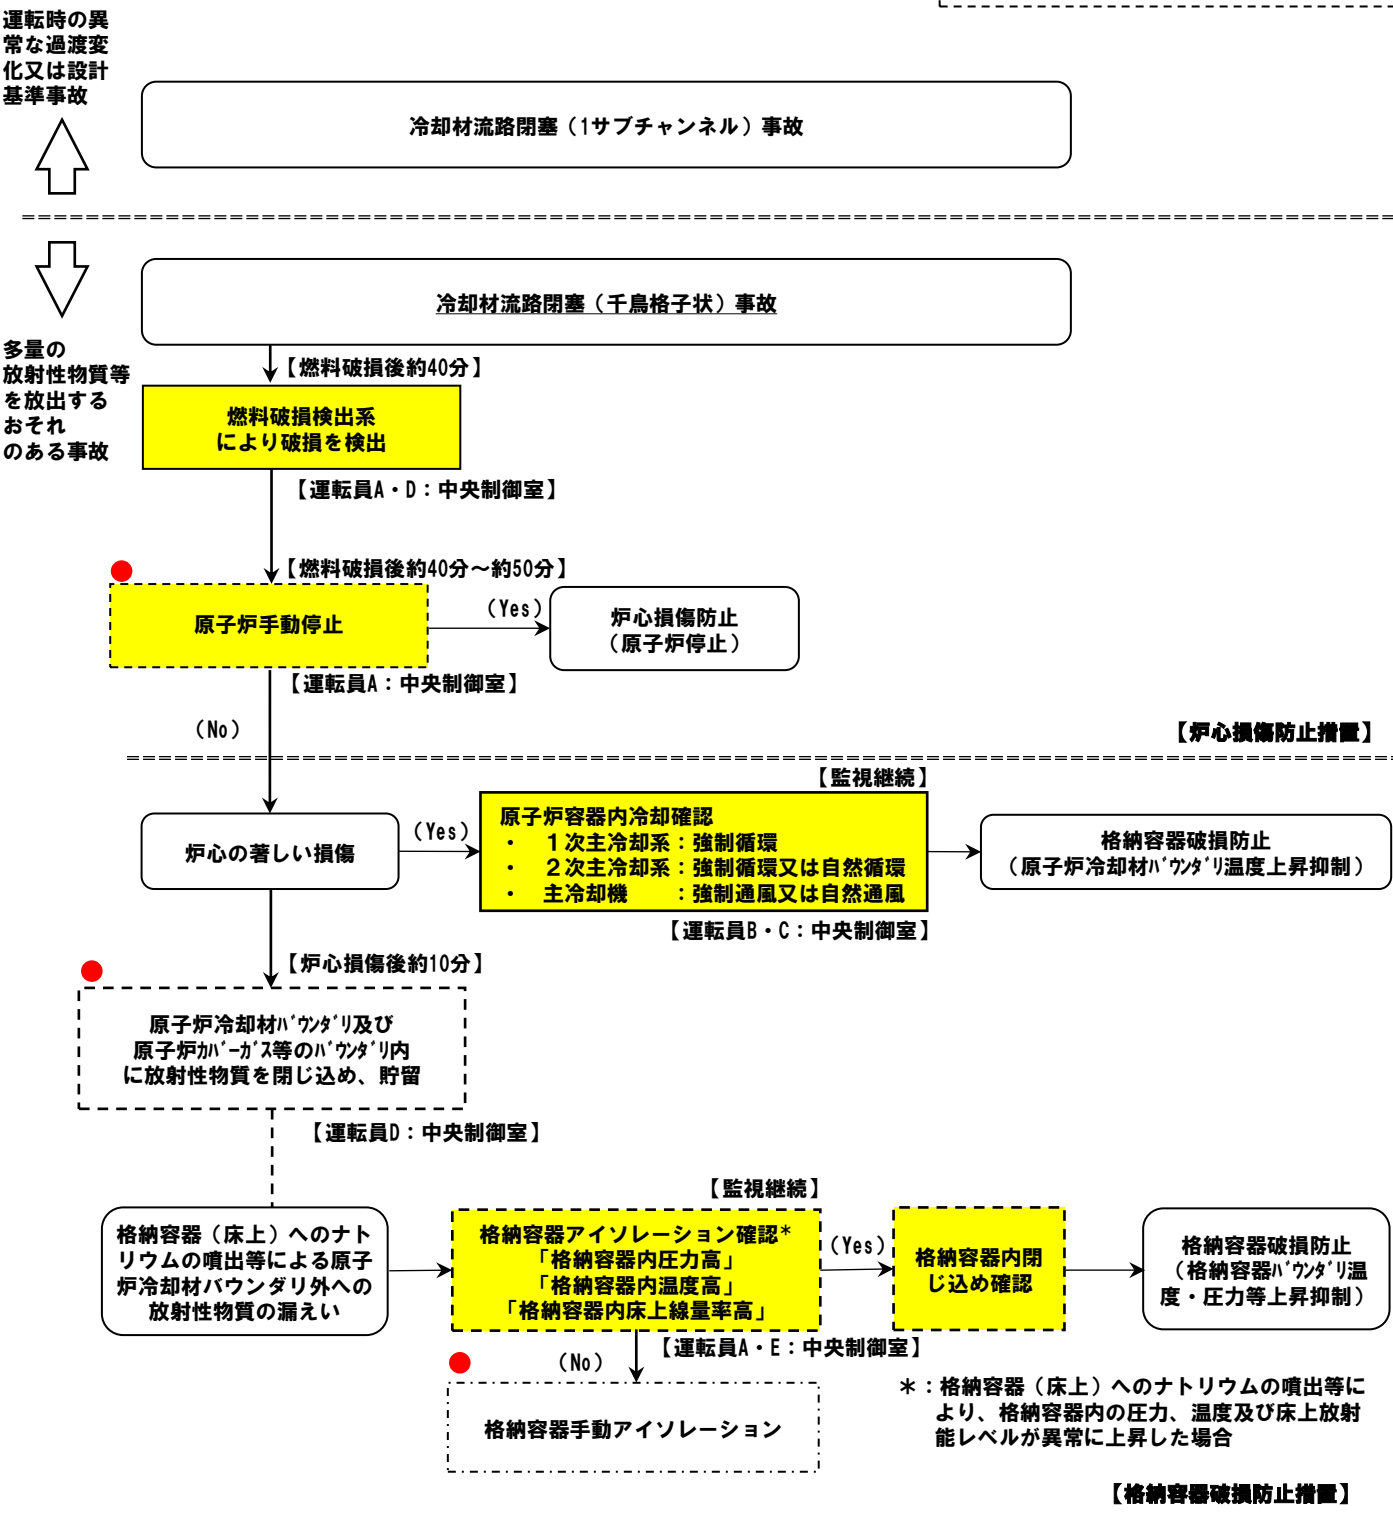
運転時の異常な過渡変化又は設計基準事故

冷却材流路閉塞（1サブチャンネル）事故

冷却材流路閉塞（千鳥格子状）事故

多量の放射性物質等を放出するおそれのある事故

【燃料破損後約40分】

燃料破損検出系により破損を検出

【運転員A・D：中央制御室】

【燃料破損後約40分～約50分】

原子炉手動停止

（Yes）

炉心損傷防止（原子炉停止）

【運転員A：中央制御室】

（No）

【炉心損傷防止措置】

【監視継続】

炉心の著しい損傷

（Yes）

原子炉容器内冷却確認
・　１次主冷却系：強制循環
・　２次主冷却系：強制循環又は自然循環
・　主冷却機　　：強制通風又は自然通風

格納容器破損防止（原子炉冷却材ﾊﾞｳﾝﾀﾞﾘ温度上昇抑制）

【運転員B・C：中央制御室】

【炉心損傷後約10分】

原子炉冷却材ﾊﾞｳﾝﾀﾞﾘ及び原子炉ｶﾊﾞｰｶﾞｽ等のﾊﾞｳﾝﾀﾞﾘ内に放射性物質を閉じ込め、貯留

【運転員D：中央制御室】

【監視継続】

格納容器（床上）へのナトリウムの噴出等による原子炉冷却材バウンダリ外への放射性物質の漏えい

格納容器アイソレーション確認*
「格納容器内圧力高」
「格納容器内温度高」
「格納容器内床上線量率高」

（Yes）

格納容器内閉じ込め確認

格納容器破損防止（格納容器ﾊﾞｳﾝﾀﾞﾘ温度・圧力等上昇抑制）

【運転員A・E：中央制御室】

（No）

格納容器手動アイソレーション

＊：格納容器（床上）へのナトリウムの噴出等により、格納容器内の圧力、温度及び床上放射能レベルが異常に上昇した場合

【格納容器破損防止措置】